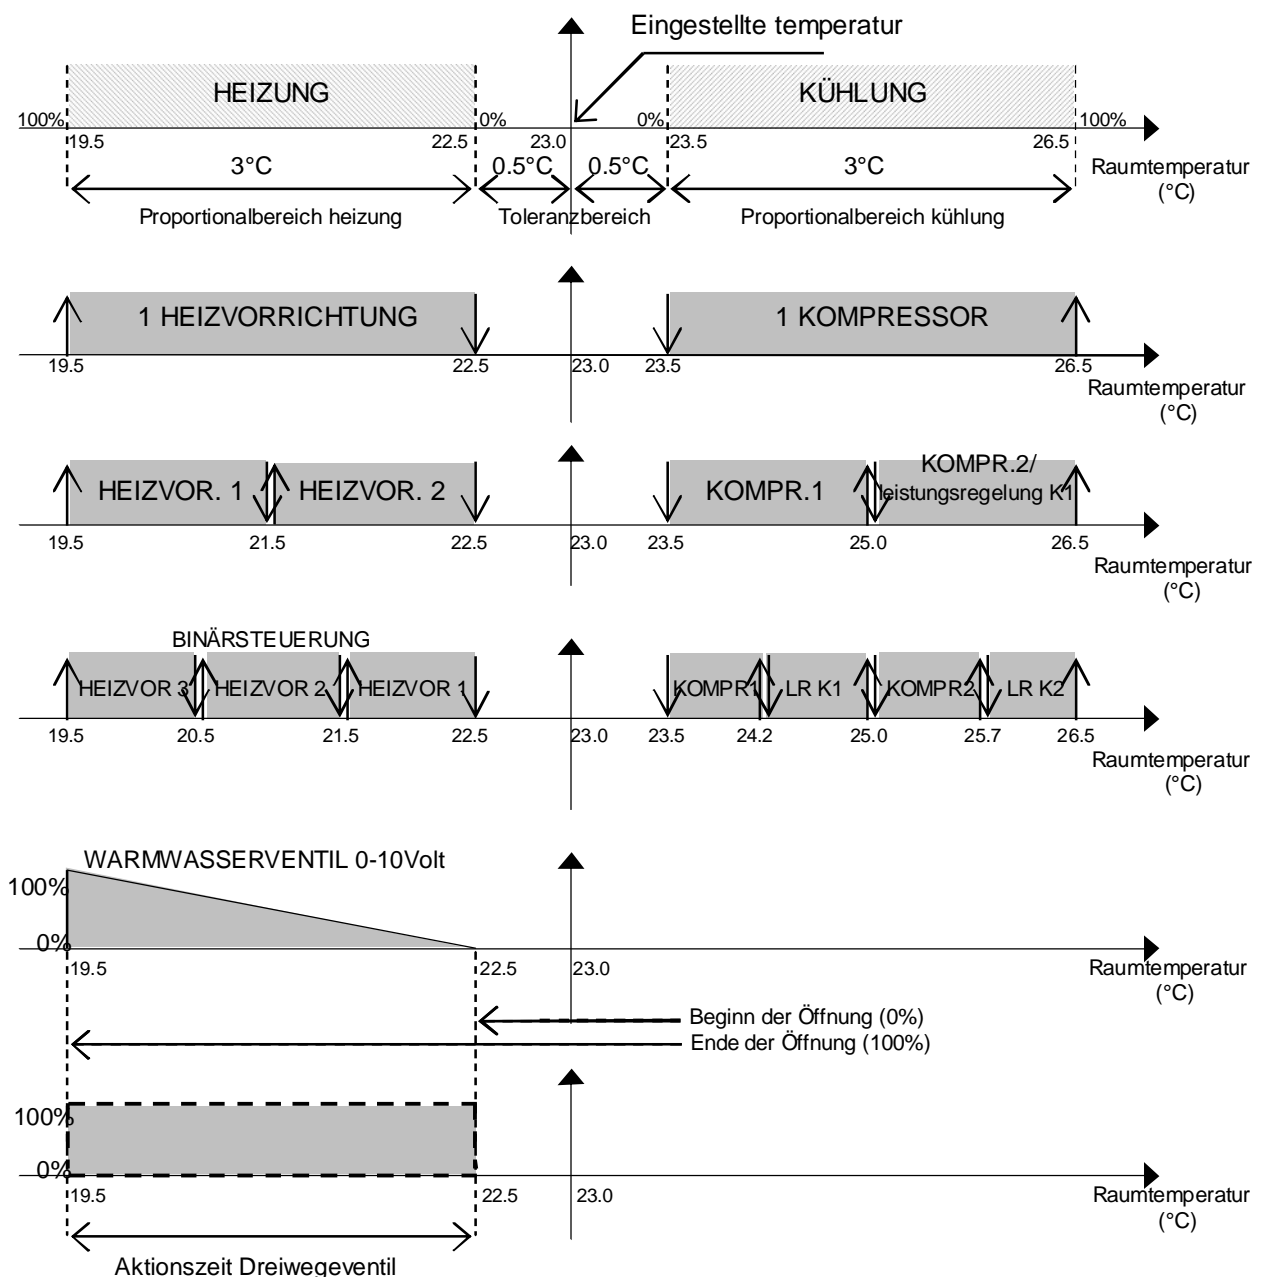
Eingestellte temperatur

HEIZUNG

KÜHLUNG

100%
19.5
22.5
0%
23.0
0%
23.5
26.5
100%

3°C
0.5°C
0.5°C
3°C

Raumtemperatur (°C)

Proportionalbereich heizung
Toleranzbereich
Proportionalbereich kühlung

1 HEIZVORRICHTUNG
1 KOMPRESSOR

19.5
22.5
23.0
23.5
26.5

Raumtemperatur (°C)

HEIZVOR. 1
HEIZVOR. 2
KOMPR.1
KOMPR.2/ leistungsregelung K1

19.5
21.5
22.5
23.0
23.5
25.0
26.5

Raumtemperatur (°C)

BINÄRSTEUERUNG

HEIZVOR 3
HEIZVOR 2
HEIZVOR 1
KOMPR1
LR K1
KOMPR2
LR K2

19.5
20.5
21.5
22.5
23.0
23.5
24.2
25.0
25.7
26.5

Raumtemperatur (°C)

WARMWASSERVENTIL 0-10Volt

100%
0%
19.5
22.5
23.0

Raumtemperatur (°C)

Beginn der Öffnung (0%)
Ende der Öffnung (100%)

100%
0%
19.5
22.5
23.0

Raumtemperatur (°C)

Aktionszeit Dreiwegeventil